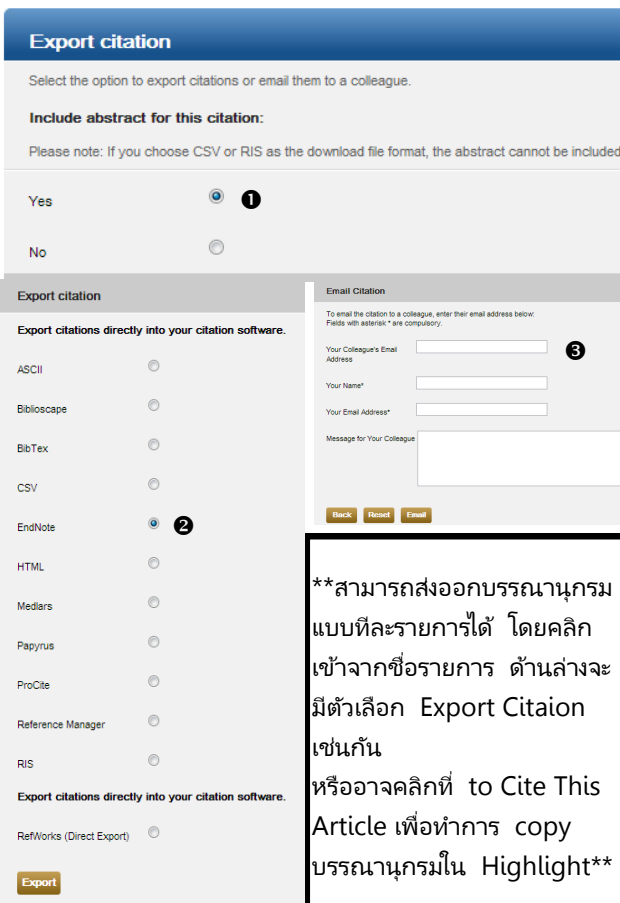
Export citation

Select the option to export citations or email them to a colleague.

Include abstract for this citation:

Please note: If you choose CSV or RIS as the download file format, the abstract cannot be included

Yes ❶

No

Export citation

Export citations directly into your citation software.

ASCII

Biblioscape

BibTex

CSV

EndNote ❷

HTML

Medlars

Papyrus

ProCite

Reference Manager

RIS

Export citations directly into your citation software.

RefWorks (Direct Export)

Export

Email Citation

To email the citation to a colleague, enter their email address below:
Fields with asterisk * are compulsory.

Your Colleague's Email Address ❸

Your Name*

Your Email Address*

Message for Your Colleague

Back Reset Email

**สามารถส่งออกบรรณานุกรมแบบทีละรายการได้ โดยคลิกเข้าจากชื่อรายการ ด้านล่างจะมีตัวเลือก Export Citaion เช่นกัน
หรืออาจคลิกที่ to Cite This Article เพื่อทำการ copy บรรณานุกรมใน Highlight**